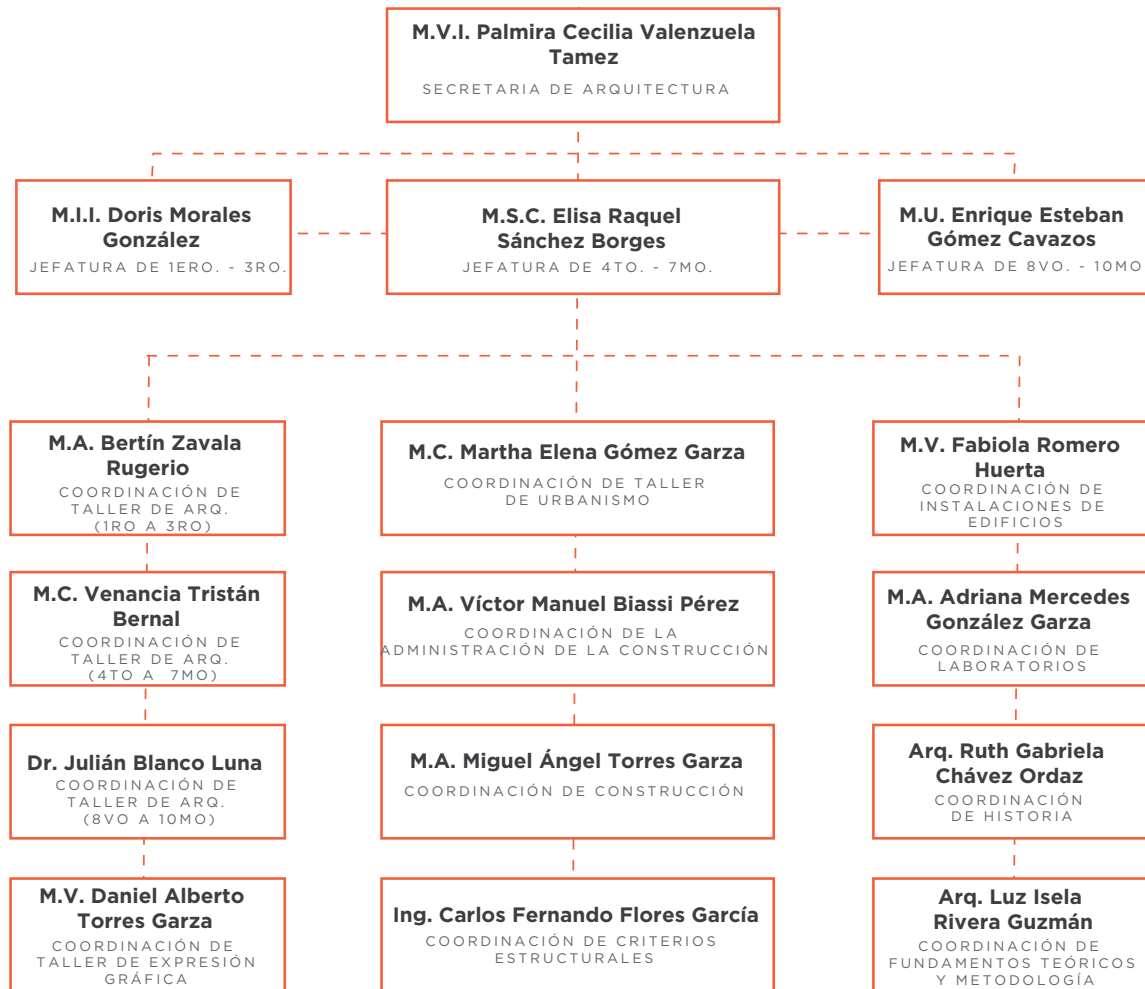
M.V.I. Palmira Cecilia Valenzuela Tamez
SECRETARIA DE ARQUITECTURA

M.I.I. Doris Morales González
JEFATURA DE 1ERO. - 3RO.

M.S.C. Elisa Raquel Sánchez Borges
JEFATURA DE 4TO. - 7MO.

M.U. Enrique Esteban Gómez Cavazos
JEFATURA DE 8VO. - 10MO

M.A. Bertín Zavala Rugerio
COORDINACIÓN DE TALLER DE ARQ. (1RO A 3RO)

M.C. Venancia Tristán Bernal
COORDINACIÓN DE TALLER DE ARQ. (4TO A 7MO)

Dr. Julián Blanco Luna
COORDINACIÓN DE TALLER DE ARQ. (8VO A 10MO)

M.V. Daniel Alberto Torres Garza
COORDINACIÓN DE TALLER DE EXPRESIÓN GRÁFICA

M.C. Martha Elena Gómez Garza
COORDINACIÓN DE TALLER DE URBANISMO

M.A. Víctor Manuel Biassi Pérez
COORDINACIÓN DE LA ADMINISTRACIÓN DE LA CONSTRUCCIÓN

M.A. Miguel Ángel Torres Garza
COORDINACIÓN DE CONSTRUCCIÓN

Ing. Carlos Fernando Flores García
COORDINACIÓN DE CRITERIOS ESTRUCTURALES

M.V. Fabiola Romero Huerta
COORDINACIÓN DE INSTALACIONES DE EDIFICIOS

M.A. Adriana Mercedes González Garza
COORDINACIÓN DE LABORATORIOS

Arq. Ruth Gabriela Chávez Ordaz
COORDINACIÓN DE HISTORIA

Arq. Luz Isela Rivera Guzmán
COORDINACIÓN DE FUNDAMENTOS TEÓRICOS Y METODOLOGÍA